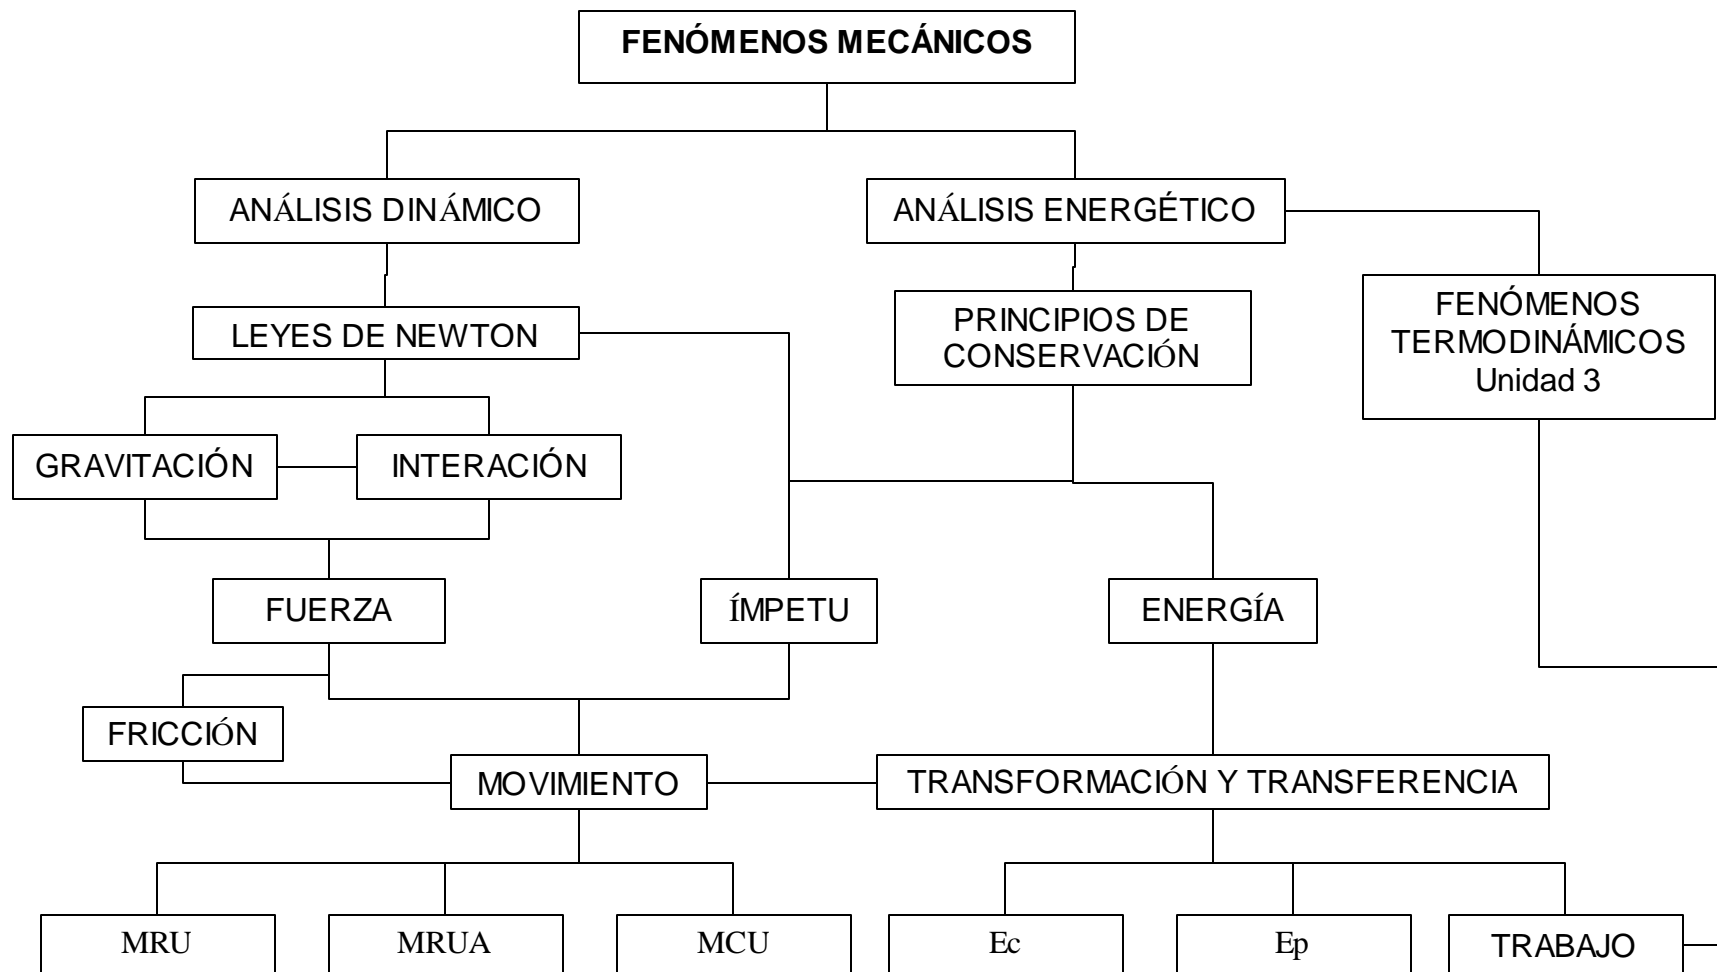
FENÓMENOS MECÁNICOS

ANÁLISIS DINÁMICO

ANÁLISIS ENERGÉTICO

LEYES DE NEWTON

PRINCIPIOS DE CONSERVACIÓN

FENÓMENOS TERMODINÁMICOS Unidad 3

GRAVITACIÓN

INTERACIÓN

FUERZA

ÍMPETU

ENERGÍA

FRICCIÓN

MOVIMIENTO

TRANSFORMACIÓN Y TRANSFERENCIA

MRU

MRUA

MCU

Ec

Ep

TRABAJO